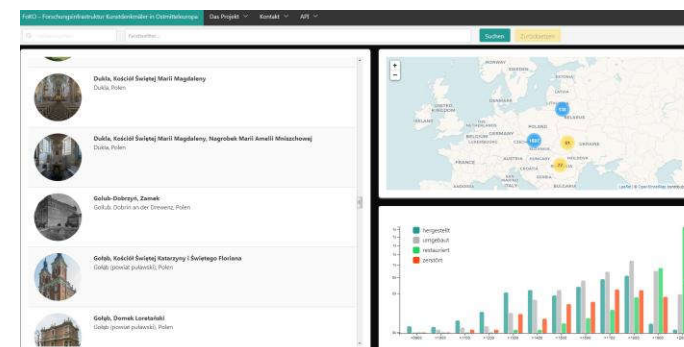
FoKO – Forschungsinfrastruktur Kunstdenkmäler in Ostmitteleuropa Das Projekt Kontakt API

Suchen Zurücksetzen

Dukla, Kościół Świętej Marii Magdaleny
Dukla, Polen

Dukla, Kościół Świętej Marii Magdaleny, Nagrobek Marii Amelii Mniszchowej
Dukla, Polen

Golub-Dobrzyń, Zamek
Golub, Dobrin an der Drewenz, Polen

Gołąb, Kościół Świętej Katarzyny i Świętego Floriana
Gołąb (powiat puławski), Polen

Gołąb, Domek Loretański
Gołąb (powiat puławski), Polen

+
−

NORWAY
SWEDEN
DENMARK
NETHERLANDS
BELGIUM
LUXEMBOURG
GERMANY
POLAND
CZECHIA
BELARUS
UKRAINE
FRANCE
AUSTRIA
HUNGARY
ROMANIA
ITALY
BULGARIA
LITHUANIA
KINGDOM

hergestellt
umgebaut
restauriert
zerstört